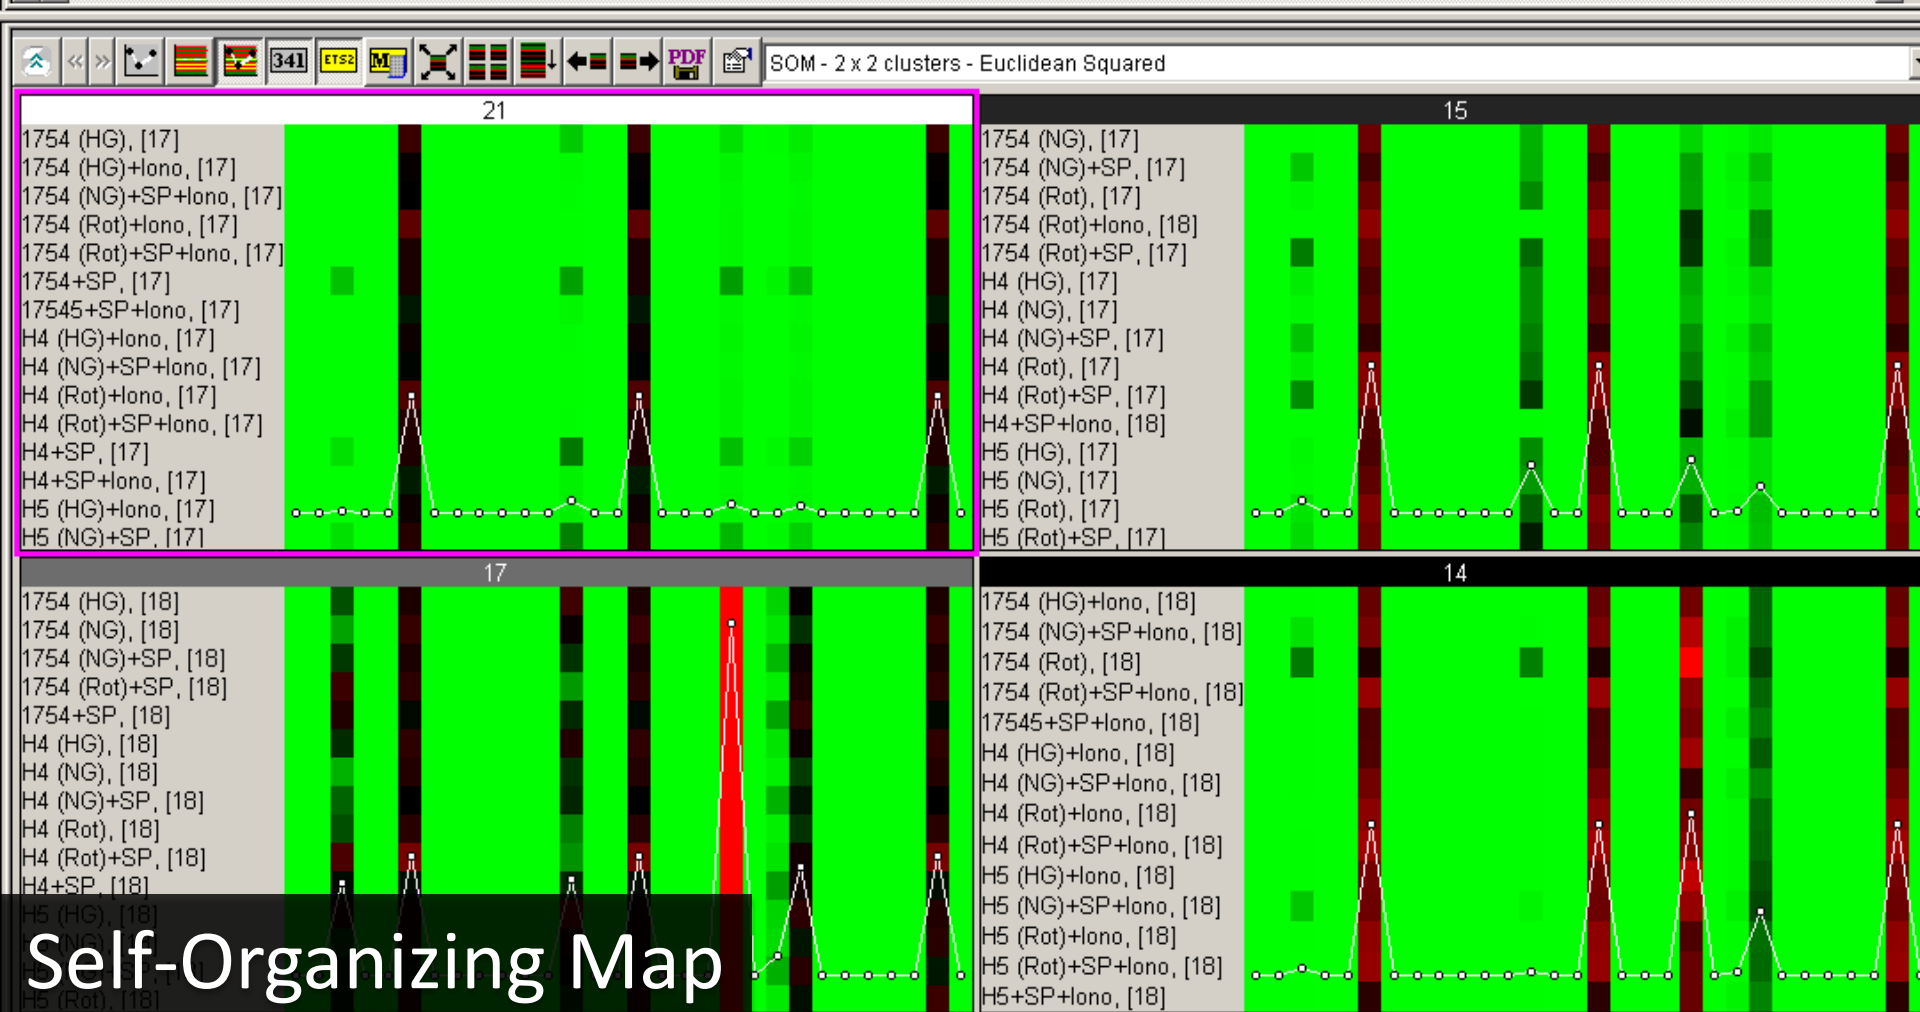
341 ETS2 M PDF SOM - 2 x 2 clusters - Euclidean Squared

21

1754 (HG), [17]
1754 (HG)+Iono, [17]
1754 (NG)+SP+Iono, [17]
1754 (Rot)+Iono, [17]
1754 (Rot)+SP+Iono, [17]
1754+SP, [17]
17545+SP+Iono, [17]
H4 (HG)+Iono, [17]
H4 (NG)+SP+Iono, [17]
H4 (Rot)+Iono, [17]
H4 (Rot)+SP+Iono, [17]
H4+SP, [17]
H4+SP+Iono, [17]
H5 (HG)+Iono, [17]
H5 (NG)+SP, [17]

15

1754 (NG), [17]
1754 (NG)+SP, [17]
1754 (Rot), [17]
1754 (Rot)+Iono, [18]
1754 (Rot)+SP, [17]
H4 (HG), [17]
H4 (NG), [17]
H4 (NG)+SP, [17]
H4 (Rot), [17]
H4 (Rot)+SP, [17]
H4+SP+Iono, [18]
H5 (HG), [17]
H5 (NG), [17]
H5 (Rot), [17]
H5 (Rot)+SP, [17]

17

1754 (HG), [18]
1754 (NG), [18]
1754 (NG)+SP, [18]
1754 (Rot)+SP, [18]
1754+SP, [18]
H4 (HG), [18]
H4 (NG), [18]
H4 (NG)+SP, [18]
H4 (Rot), [18]
H4 (Rot)+SP, [18]
H4+SP, [18]
H5 (HG), [18]
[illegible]
H5 (Rot), [18]

14

1754 (HG)+Iono, [18]
1754 (NG)+SP+Iono, [18]
1754 (Rot), [18]
1754 (Rot)+SP+Iono, [18]
17545+SP+Iono, [18]
H4 (HG)+Iono, [18]
H4 (NG)+SP+Iono, [18]
H4 (Rot)+Iono, [18]
H4 (Rot)+SP+Iono, [18]
H5 (HG)+Iono, [18]
H5 (NG)+SP+Iono, [18]
H5 (Rot)+Iono, [18]
H5 (Rot)+SP+Iono, [18]
H5+SP+Iono, [18]

Self-Organizing Map